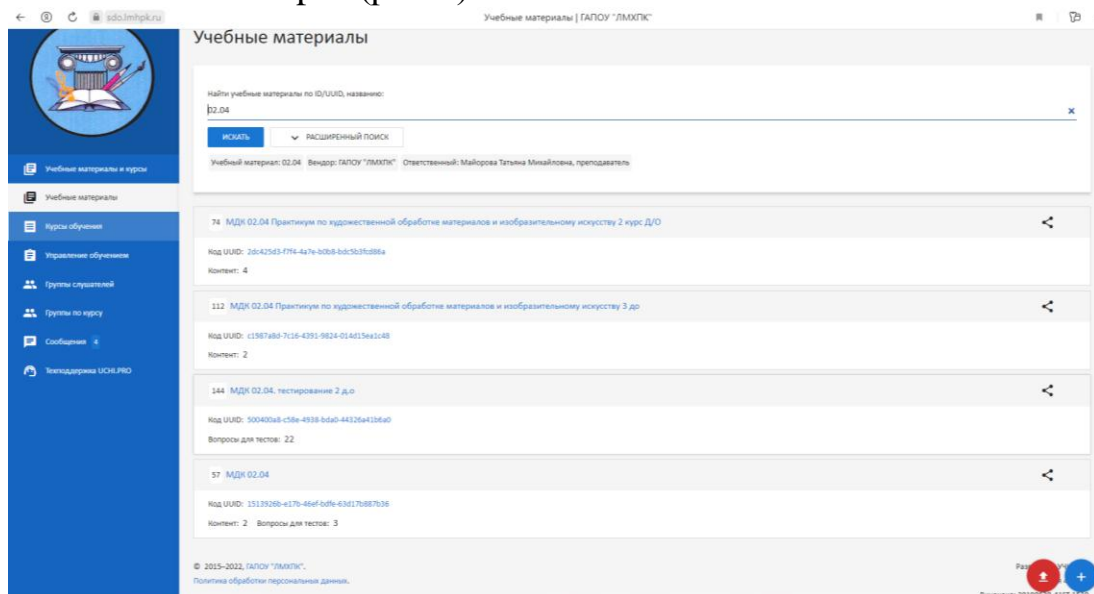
sdo.lmhpk.ru

Учебные материалы | ГАПОУ "ЛМХПК"

Учебные материалы

Найти учебные материалы по ID/UUID, названию:

02.04

×

ИСКАТЬ

РАСШИРЕННЫЙ ПОИСК

Учебный материал: 02.04 Вендор: ГАПОУ "ЛМХПК" Ответственный: Майорова Татьяна Михайловна, преподаватель

Учебные материалы и курсы

Учебные материалы

Курсы обучения

Управление обучением

Группы слушателей

Группы по курсу

Сообщения 4

Техподдержка UCHI.PRO

74 МДК 02.04 Практикум по художественной обработке материалов и изобразительному искусству 2 курс Д/О

Код UUID: 2dc425d3-f7f4-4a7e-b0b8-bdc5b3fd86a

Контент: 4

112 МДК 02.04 Практикум по художественной обработке материалов и изобразительному искусству 3 до

Код UUID: c1987a8d-7c16-4391-9824-014d15ea1c48

Контент: 2

144 МДК 02.04. тестирование 2 д.о

Код UUID: 500400a8-c58e-4938-bda0-44326a41b6a0

Вопросы для тестов: 22

57 МДК 02.04

Код UUID: 1513926b-e17b-46ef-bdfe-63d17b887b36

Контент: 2 Вопросы для тестов: 3

© 2015–2022, ГАПОУ "ЛМХПК".

Политика обработки персональных данных.

Раз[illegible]